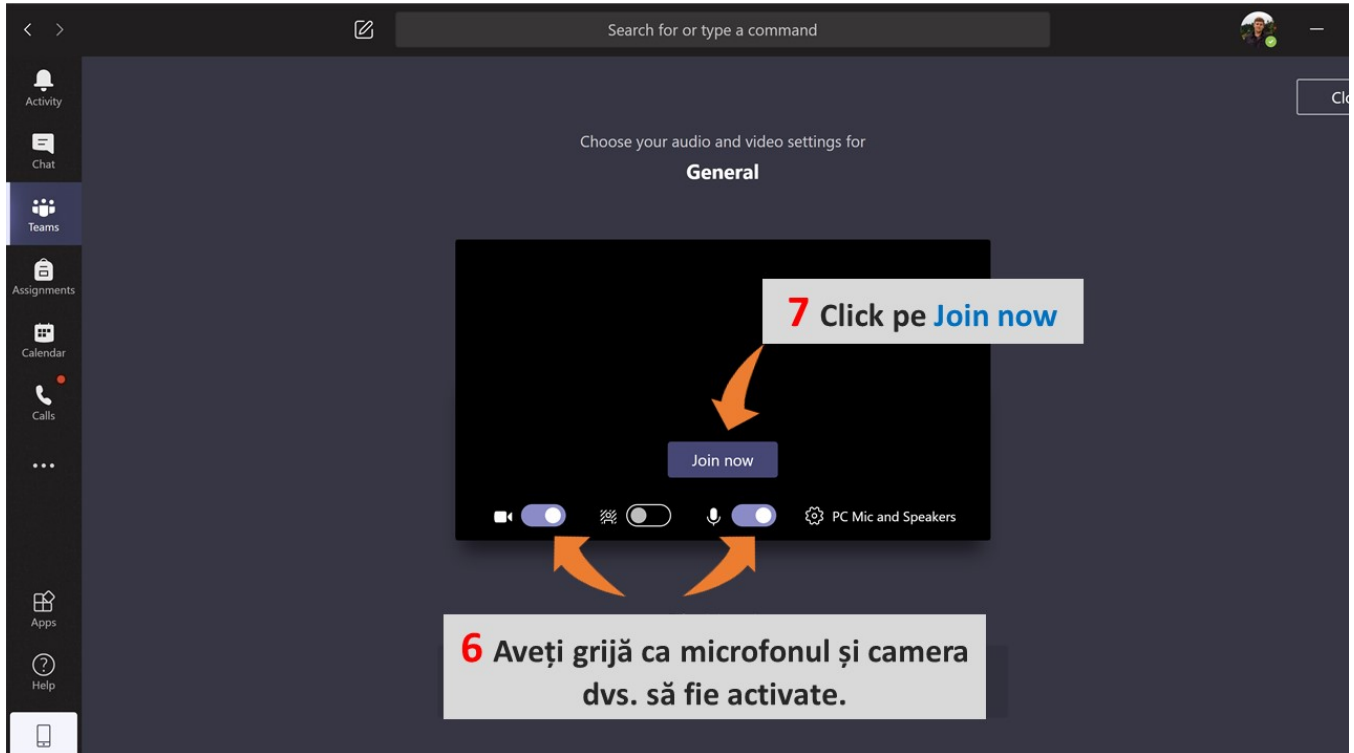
Search for or type a command

Cl

Activity

Chat

Teams

Assignments

Calendar

Calls

...

Apps

Help

Choose your audio and video settings for

General

7 Click pe Join now

Join now

PC Mic and Speakers

6 Aveți grijă ca microfonul și camera dvs. să fie activate.